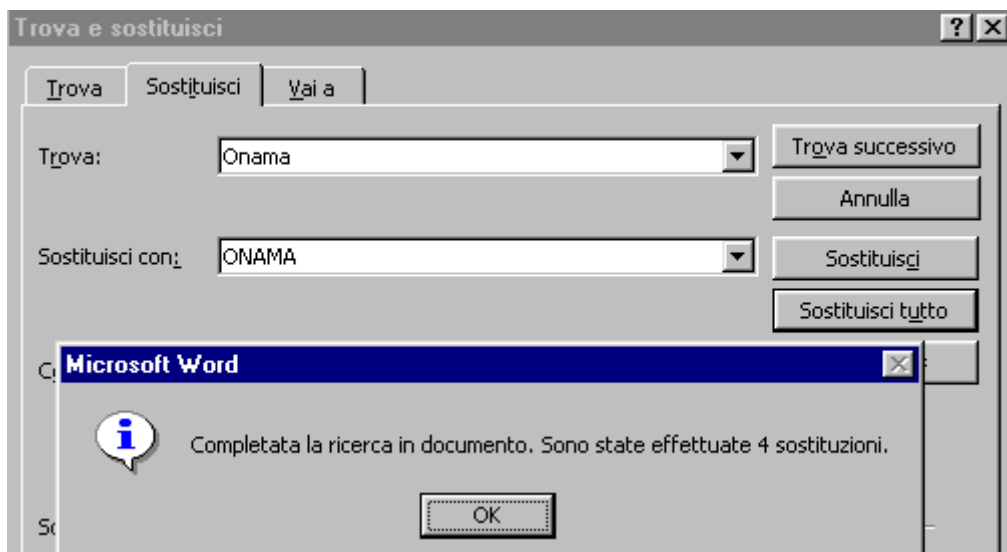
Trova e sostituisci

?

Trova

Sostituisci

Vai a

Trova:

Onama

Trova successivo

Annulla

Sostituisci con:

ONAMA

Sostituisci

Sostituisci tutto

C

Microsoft Word

Completata la ricerca in documento. Sono state effettuate 4 sostituzioni.

OK

S